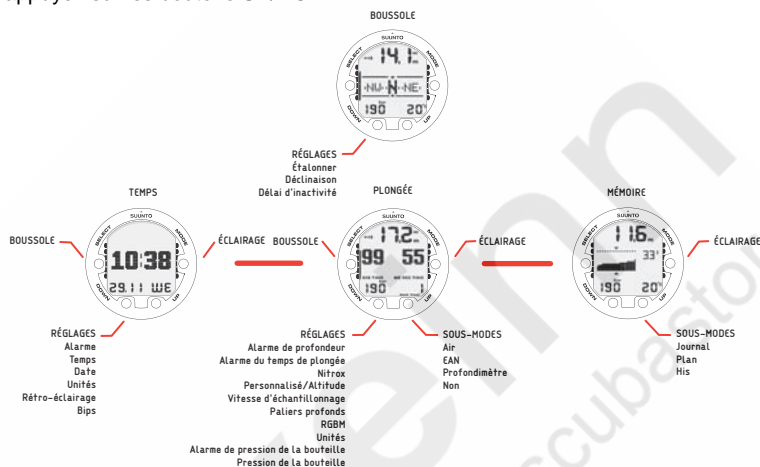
appuyez sur le bouton MODE.

BOUSSOLE

SELECT SUUNTO MODE DOWN UP

14.1

NW N NE

190 20°

RÉGLAGES
Étalonner
Déclinaison
Délai d'inactivité

TEMPS

SELECT SUUNTO MODE DOWN UP

BOUSSOLE

ÉCLAIRAGE

10:38

29.11 WE

RÉGLAGES
Alarme
Temps
Date
Unités
Rétro-éclairage
Bips

PLONGÉE

BOUSSOLE

SELECT SUUNTO MODE DOWN UP

ÉCLAIRAGE

17.2

99 55

190 1

RÉGLAGES
Alarme de profondeur
Alarme du temps de plongée
Nitrox
Personnalisé/Altitude
Vitesse d'échantillonnage
Paliers profonds
RGBM
Unités
Alarme de pression de la bouteille
Pression de la bouteille

SOUS-MODES
Air
EAN
Profondimètre
Non

MÉMOIRE

SELECT SUUNTO MODE DOWN UP

ÉCLAIRAGE

11.6

33°

190 20°

SOUS-MODES
Journal
Plan
His

scubastore